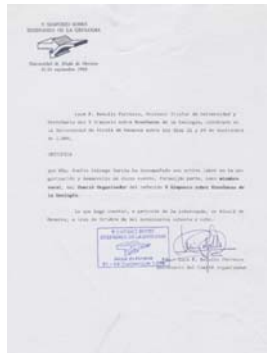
V SIMPOSIO SOBRE ENSEÑANZA DE LA GEOLOGÍA

Universidad de Alcalá de Henares
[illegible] septiembre 1988

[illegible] Profesor Titular de Universidad y Secretario del V Simposio sobre Enseñanza de la Geología, celebrado en la Universidad de Alcalá de Henares entre los días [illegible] de Septiembre de 1.988,

CERTIFICA

que Dña. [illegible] ha desempeñado una activa labor en la organización y desarrollo de dicho evento, formando parte, como miembro vocal, del Comité Organizador del referido V Simposio sobre Enseñanza de la Geología.

Y para que conste, a petición de la interesada, en Alcalá de Henares, a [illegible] de Octubre de mil novecientos ochenta y ocho.

V SIMPOSIO SOBRE ENSEÑANZA DE LA GEOLOGÍA
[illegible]

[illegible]
Secretario del Comité Organizador